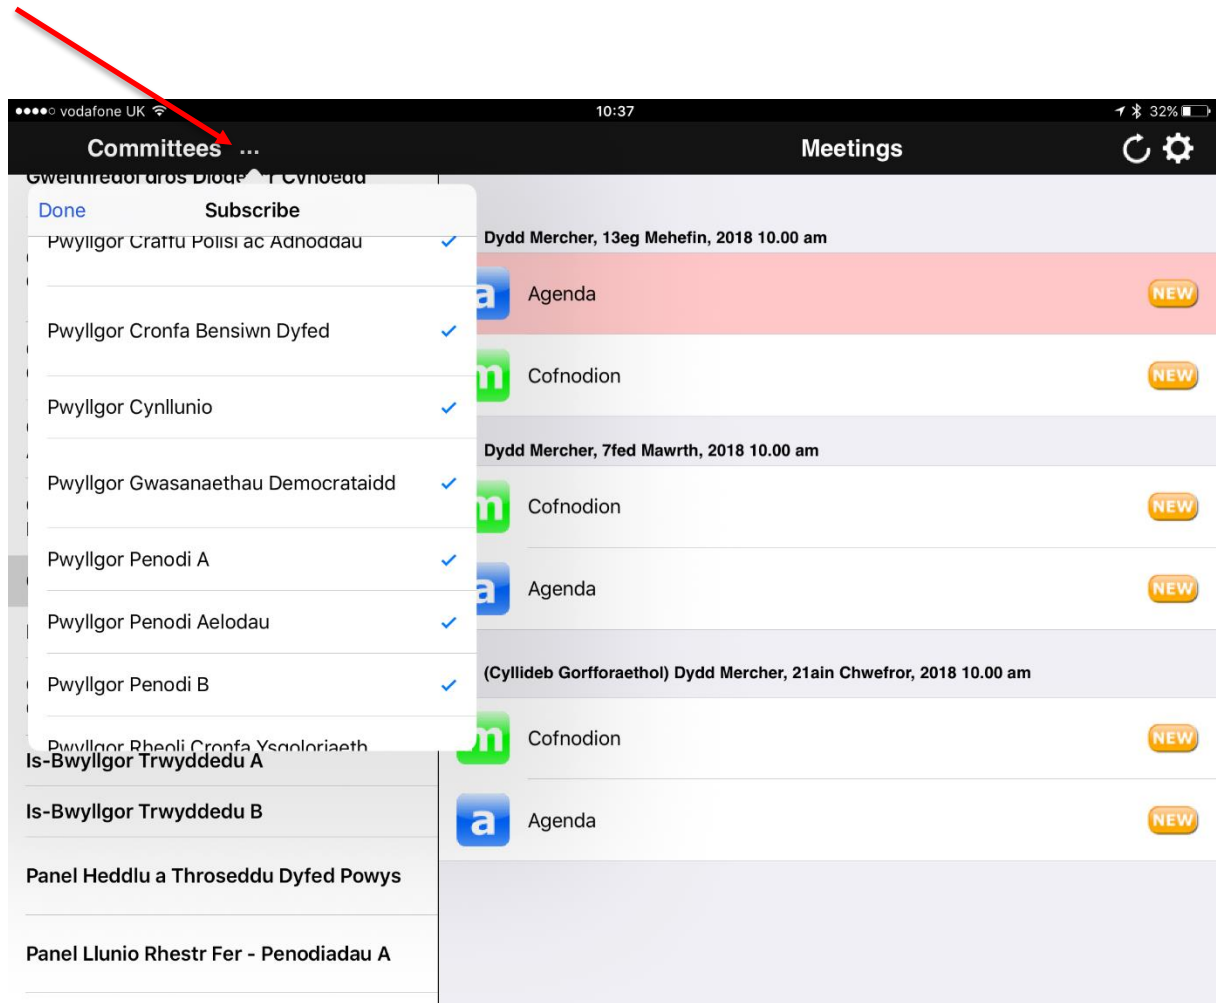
●●●●○ vodafone UK
10:37
32%

Committees ...

Meetings

Gweithredol dros Diode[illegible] Y Cyhoedd

Done
Subscribe

Pwyllgor Craffu Polisi ac Adnoddau

Pwyllgor Cronfa Bensiwn Dyfed

Pwyllgor Cynllunio

Pwyllgor Gwasanaethau Democrataidd

Pwyllgor Penodi A

Pwyllgor Penodi Aelodau

Pwyllgor Penodi B

Pwyllgor Rheoli Cronfa Ysgoloriaeth

Is-Bwyllgor Trwyddedu A

Is-Bwyllgor Trwyddedu B

Panel Heddlu a Throseddu Dyfed Powys

Panel Llunio Rhestr Fer - Penodiadau A

Dydd Mercher, 13eg Mehefin, 2018 10.00 am

a Agenda NEW

m Cofnodion NEW

Dydd Mercher, 7fed Mawrth, 2018 10.00 am

m Cofnodion NEW

a Agenda NEW

(Cyllideb Gorfforaethol) Dydd Mercher, 21ain Chwefror, 2018 10.00 am

m Cofnodion NEW

a Agenda NEW